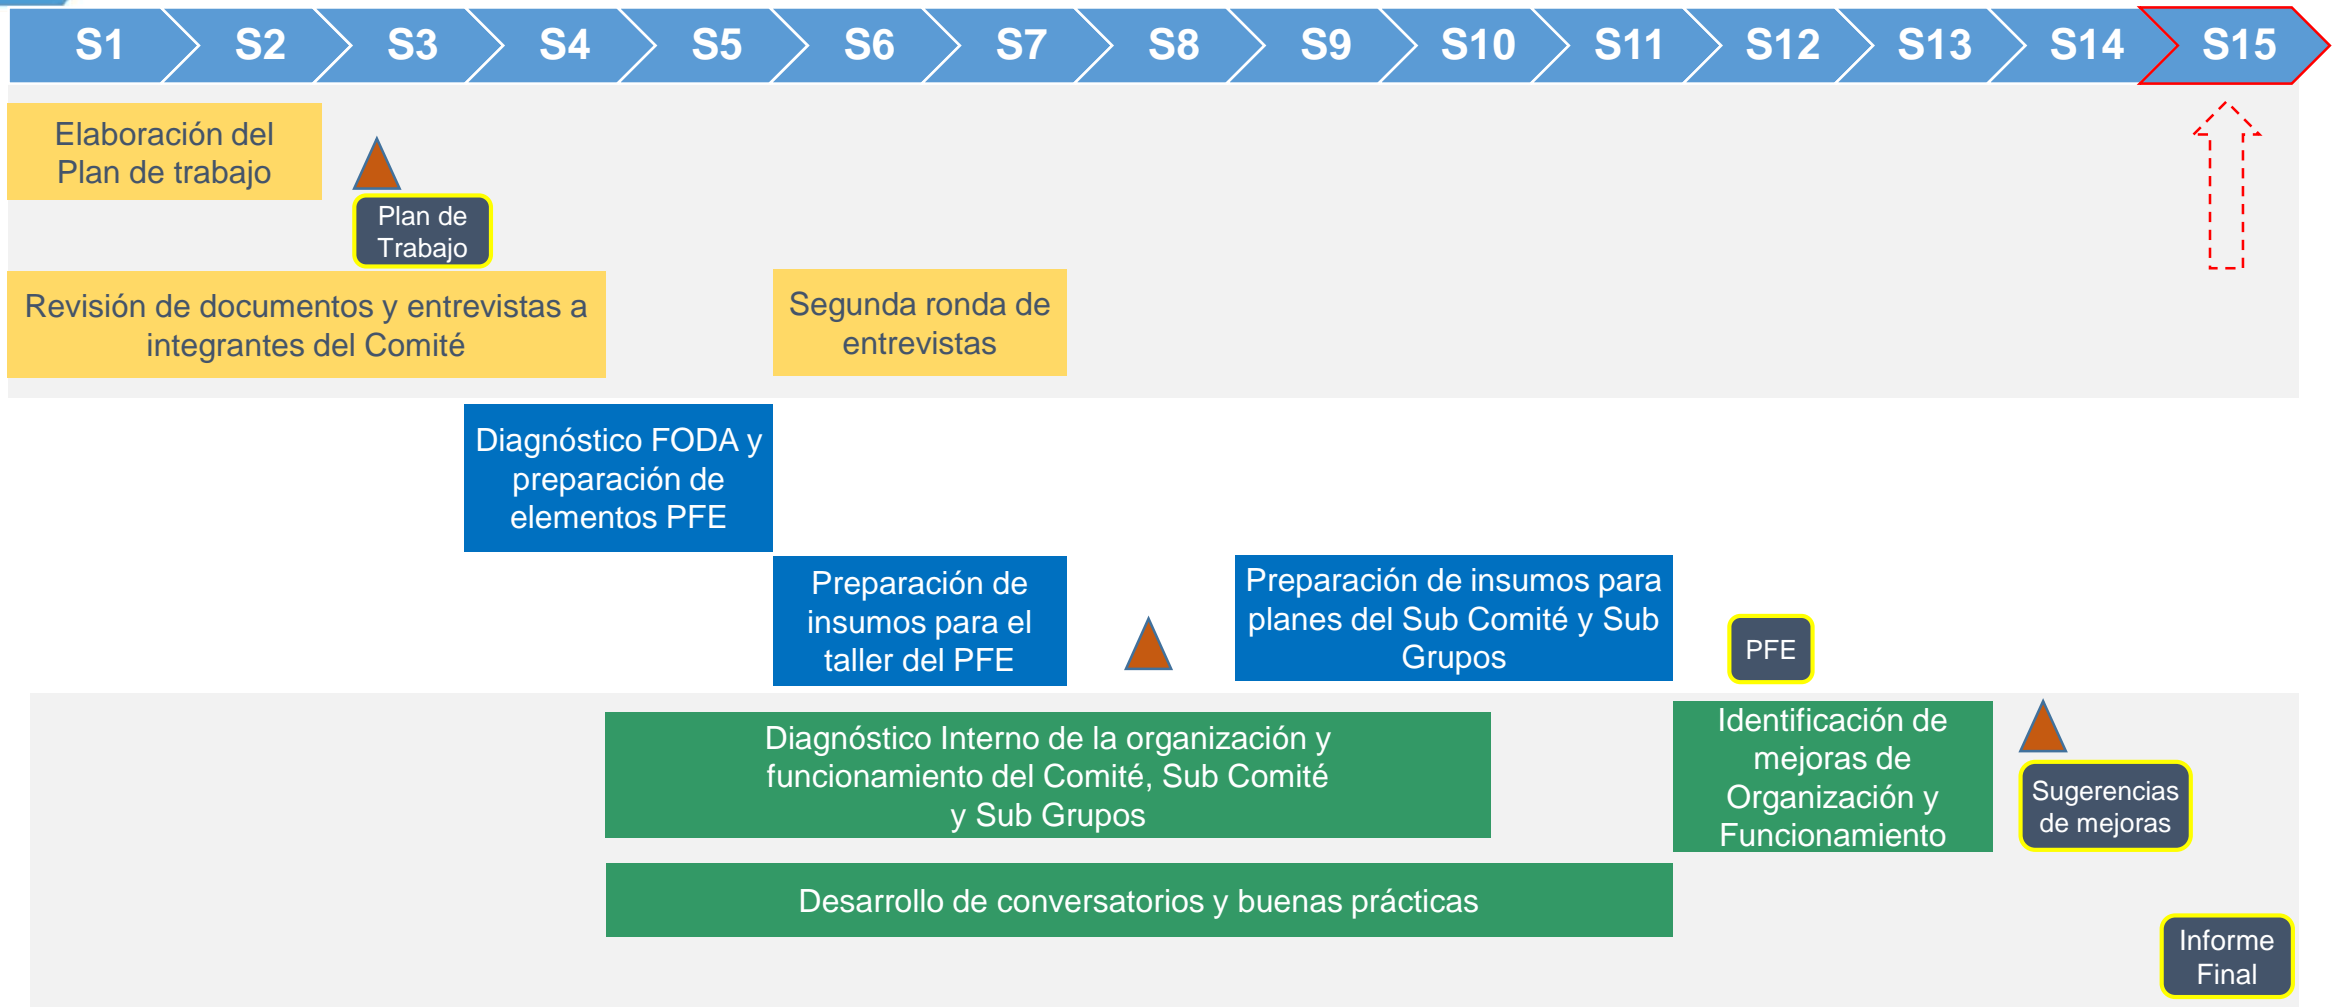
S1 S2 S3 S4 S5 S6 S7 S8 S9 S10 S11 S12 S13 S14 S15

Elaboración del Plan de trabajo

Plan de Trabajo

Revisión de documentos y entrevistas a integrantes del Comité

Segunda ronda de entrevistas

Diagnóstico FODA y preparación de elementos PFE

Preparación de insumos para el taller del PFE

Preparación de insumos para planes del Sub Comité y Sub Grupos

PFE

Diagnóstico Interno de la organización y funcionamiento del Comité, Sub Comité y Sub Grupos

Identificación de mejoras de Organización y Funcionamiento

Sugerencias de mejoras

Desarrollo de conversatorios y buenas prácticas

Informe Final